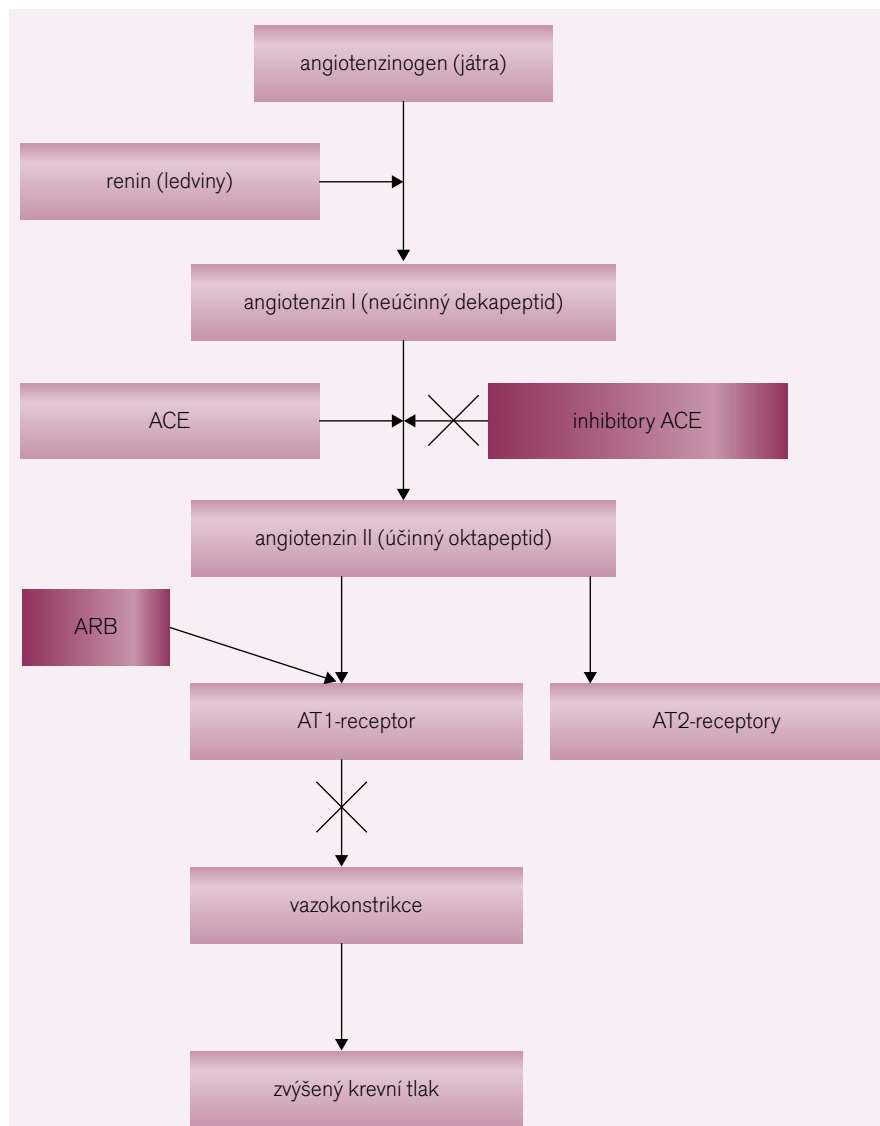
angiotenzinogen (játra)

renin (ledviny)

angiotenzin I (neúčinný dekapeptid)

ACE

inhibitory ACE

angiotenzin II (účinný oktapeptid)

ARB

AT1-receptor

AT2-receptory

vazokonstrikce

zvýšený krevní tlak